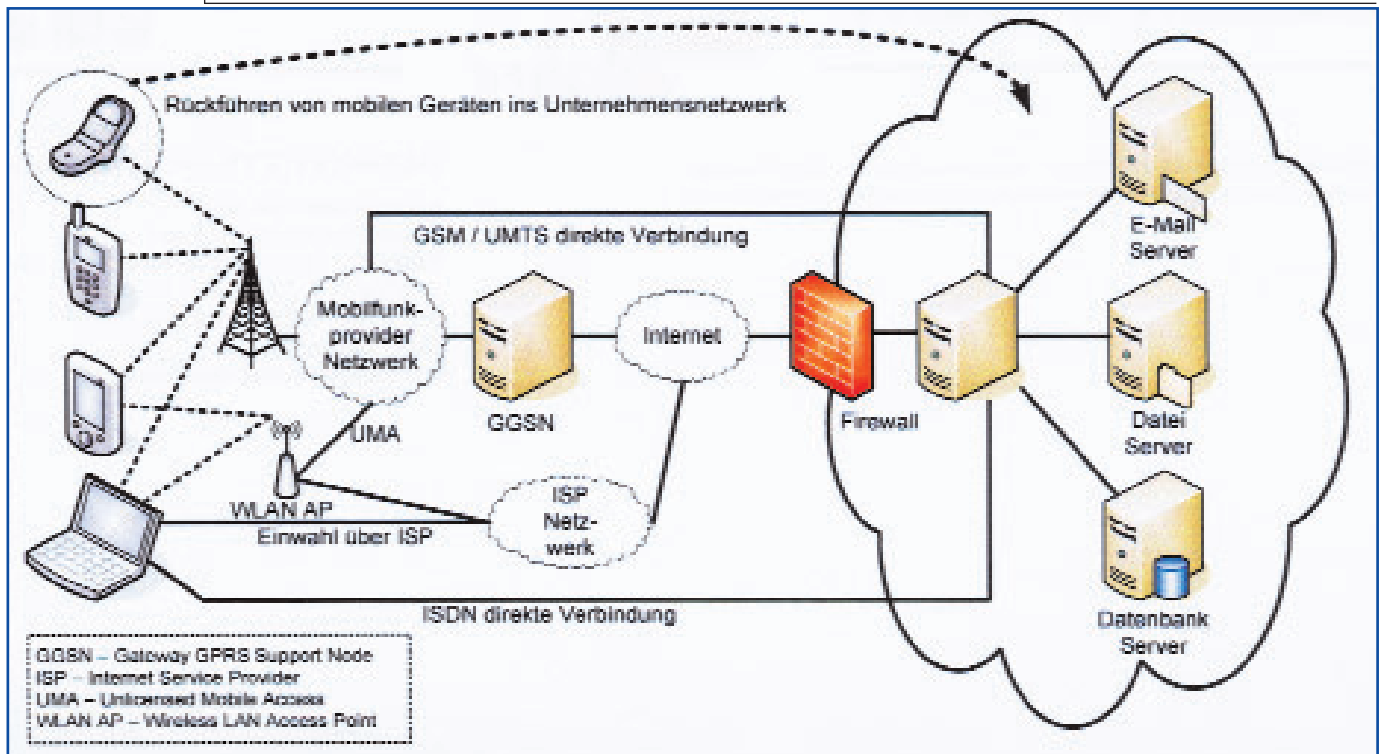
Rückführen von mobilen Geräten ins Unternehmensnetzwerk

GSM / UMTS direkte Verbindung

Mobilfunkprovider Netzwerk

GGSN

Internet

Firewall

E-Mail Server

Datei Server

Datenbank Server

UMA

WLAN AP

Einwahl über ISP

ISP Netzwerk

ISDN direkte Verbindung

GGSN – Gateway GPRS Support Node
ISP – Internet Service Provider
UMA – Unlicensed Mobile Access
WLAN AP – Wireless LAN Access Point